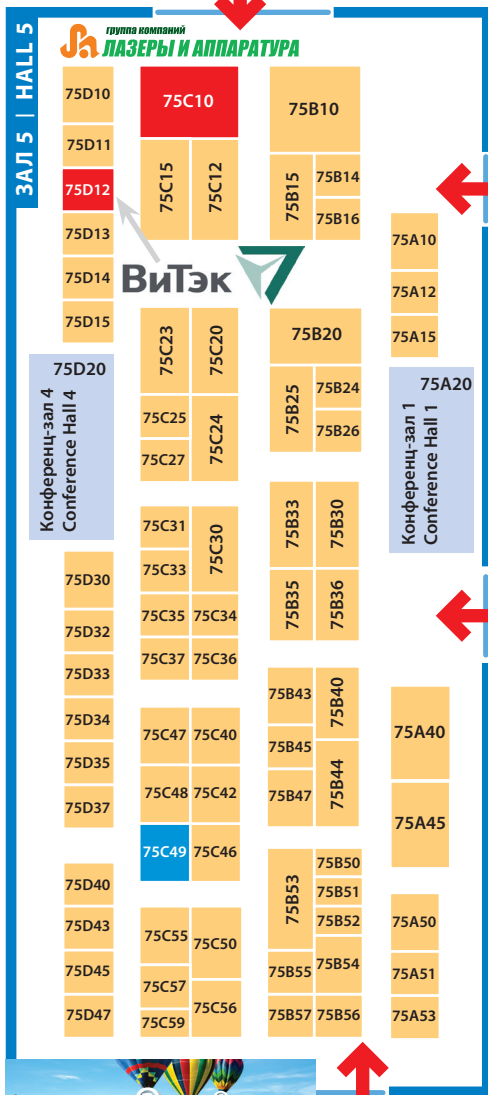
ЗАЛ 5 | HALL 5

группа компаний
ЛАЗЕРЫ И АППАРАТУРА

75D10
75D11
75D12
75D13
75D14
75D15

75C10
75C15
75C12

75B10
75B15
75B14
75B16

75A10
75A12
75A15

ВиТэк

75D20
Конференц-зал 4
Conference Hall 4

75C23
75C20
75C25
75C24
75C27

75B20
75B25
75B24
75B26

75A20
Конференц-зал 1
Conference Hall 1

75C31
75C30
75C33
75C35
75C34
75C37
75C36

75B33
75B30
75B35
75B36

75D30
75D32
75D33
75D34
75D35
75D37

75C47
75C40
75C48
75C42
75C49
75C46

75B43
75B40
75B45
75B44
75B47

75A40
75A45

75D40
75D43
75D45
75D47

75C55
75C50
75C57
75C56
75C59

75B53
75B50
75B51
75B52
75B54
75B55
75B57
75B56

75A50
75A51
75A53